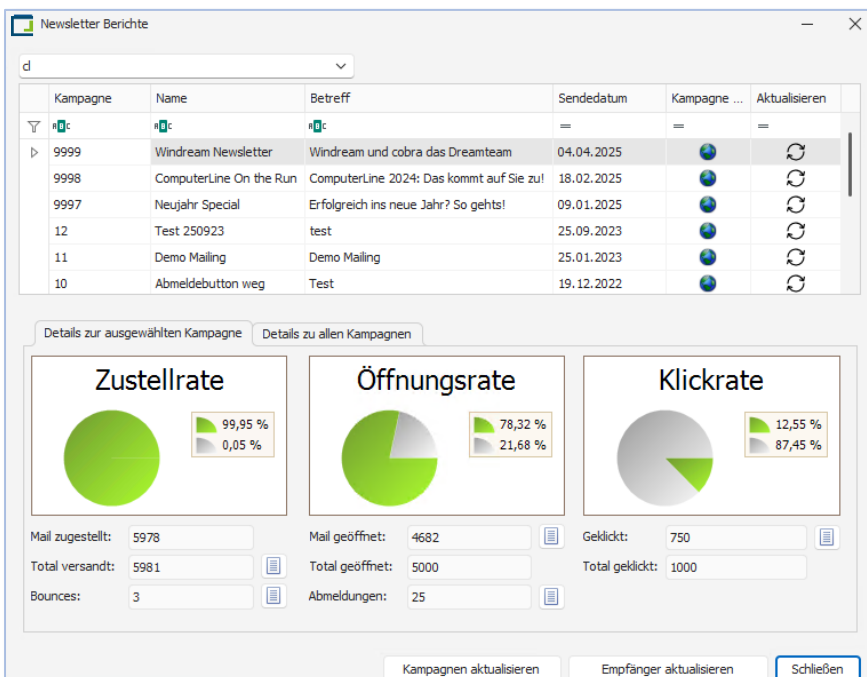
Newsletter Berichte

cl

| | Kampagne | Name | Betreff | Sendedatum | Kampagne ... | Aktualisieren |
|---|---|---|---|---|---|---|
| | ABC | ABC | ABC | = | = | = |
| ▷ | 9999 | Windream Newsletter | Windream und cobra das Dreamteam | 04.04.2025 | | |
| | 9998 | ComputerLine On the Run | ComputerLine 2024: Das kommt auf Sie zu! | 18.02.2025 | | |
| | 9997 | Neujahr Special | Erfolgreich ins neue Jahr? So gehts! | 09.01.2025 | | |
| | 12 | Test 250923 | test | 25.09.2023 | | |
| | 11 | Demo Mailing | Demo Mailing | 25.01.2023 | | |
| | 10 | Abmeldebutton weg | Test | 19.12.2022 | | |

Details zur ausgewählten Kampagne
Details zu allen Kampagnen

Zustellrate
99,95 %
0,05 %

Öffnungsrate
78,32 %
21,68 %

Klickrate
12,55 %
87,45 %

Mail zugestellt: 5978
Total versandt: 5981
Bounces: 3

Mail geöffnet: 4682
Total geöffnet: 5000
Abmeldungen: 25

Geklickt: 750
Total geklickt: 1000

Kampagnen aktualisieren
Empfänger aktualisieren
Schließen